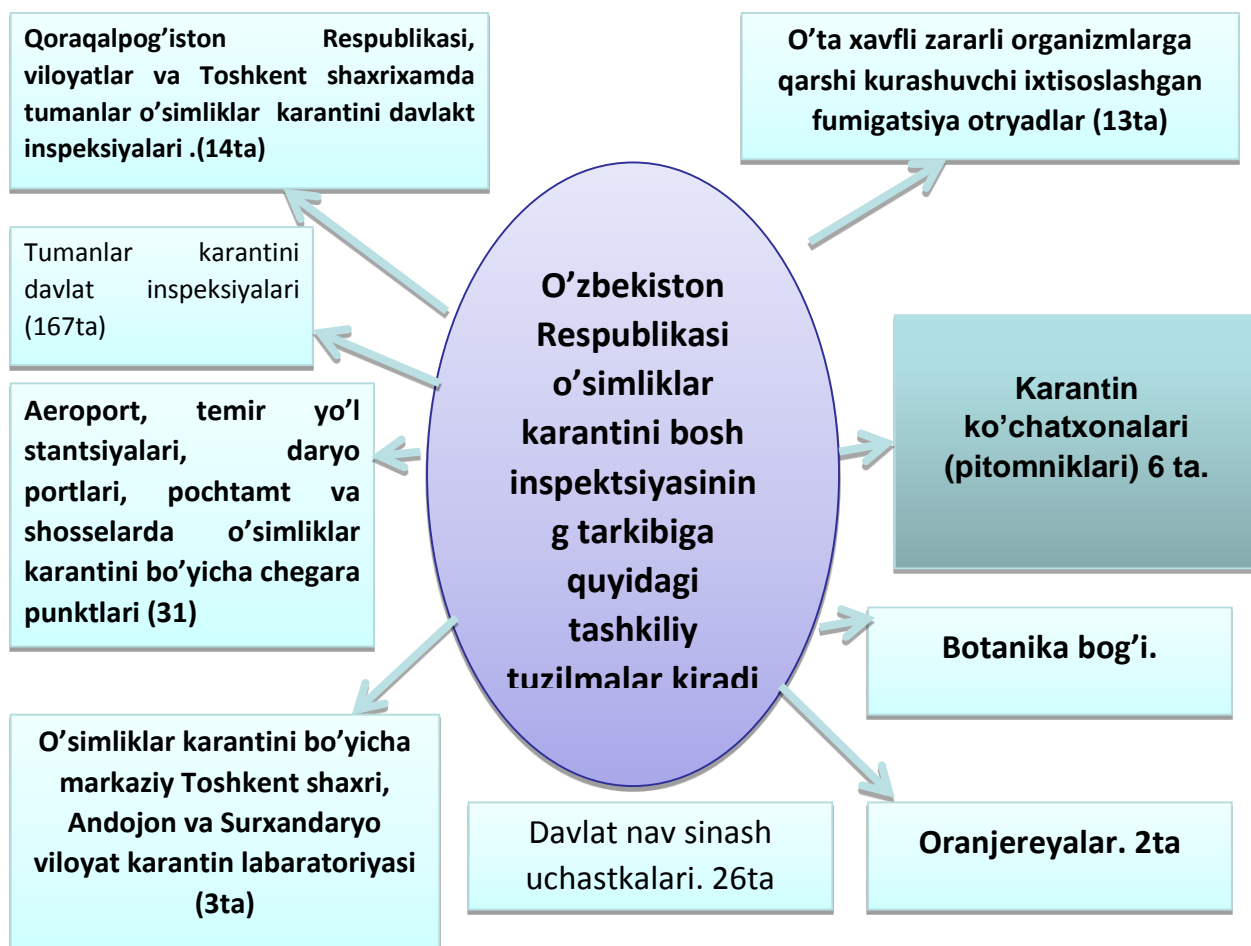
Qoraqalpog'iston Respublikasi, viloyatlar va Toshkent shaxrixamda tumanlar o'simliklar karantini davlakt inspeksiyalari .(14ta)

O'ta xavfli zararli organizmlarga qarshi kurashuvchi ixtisoslashgan fumigatsiya otryadlar (13ta)

Tumanlar karantini davlat inspeksiyalari (167ta)

O'zbekiston Respublikasi o'simliklar karantini bosh inspektsiyasining tarkibiga quyidagi tashkiliy tuzilmalar kiradi

Karantin ko'chatxonalari (pitomniklari) 6 ta.

Aeroport, temir yo'l stantsiyalari, daryo portlari, pochtamt va shosselarda o'simliklar karantini bo'yicha chegara punktlari (31)

Botanika bog'i.

O'simliklar karantini bo'yicha markaziy Toshkent shaxri, Andojon va Surxandaryo viloyat karantin labaratoriyasi (3ta)

Davlat nav sinash uchastkalari. 26ta

Oranjereyalar. 2ta